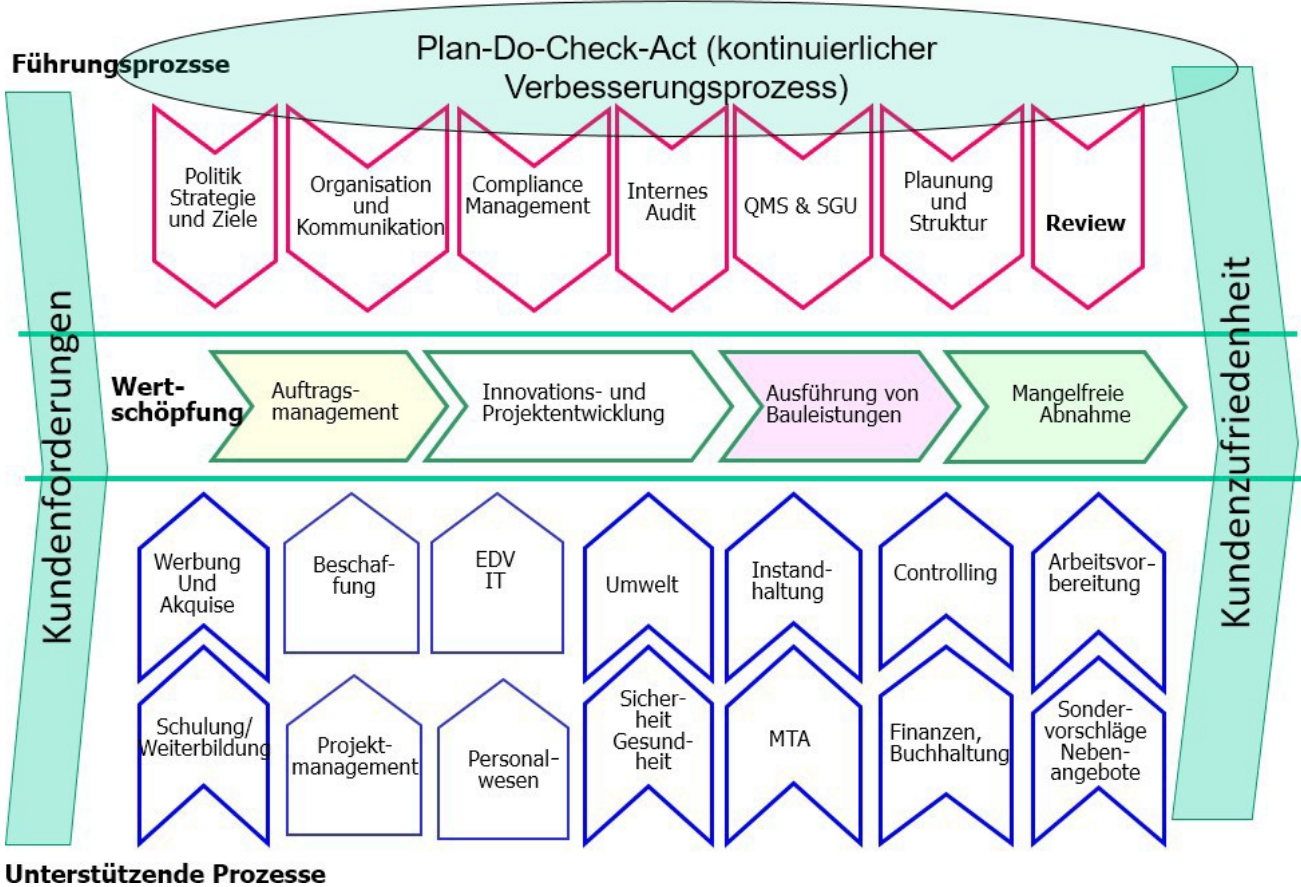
Führungsprozsse

Plan-Do-Check-Act (kontinuierlicher Verbesserungsprozess)

Politik Strategie und Ziele

Organisation und Kommunikation

Compliance Management

Internes Audit

QMS & SGU

Plaunung und Struktur

Review

Kundenforderungen

Kundenzufriedenheit

Wertschöpfung

Auftragsmanagement

Innovations- und Projektentwicklung

Ausführung von Bauleistungen

Mangelfreie Abnahme

Werbung Und Akquise

Beschaffung

EDV IT

Umwelt

Instandhaltung

Controlling

Arbeitsvorbereitung

Schulung/ Weiterbildung

Projektmanagement

Personalwesen

Sicherheit Gesundheit

MTA

Finanzen, Buchhaltung

Sondervorschläge Nebenangebote

Unterstützende Prozesse